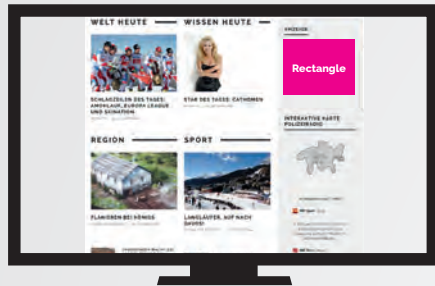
WELT HEUTE

WISSEN HEUTE

ANZEIGE

Rectangle

SCHLAGZEILEN DES TAGES: AMOKLAUF, EUROPA LEAGUE UND SCHATTEN

STAR DES TAGES: CATHOMEN

INTERAKTIVE KARTE POLIZEIRADIO

REGION

SPORT

FLANIEREN BEI KÖNIGS

LANGLÄUFER, AUF NACH DAVOS!

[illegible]